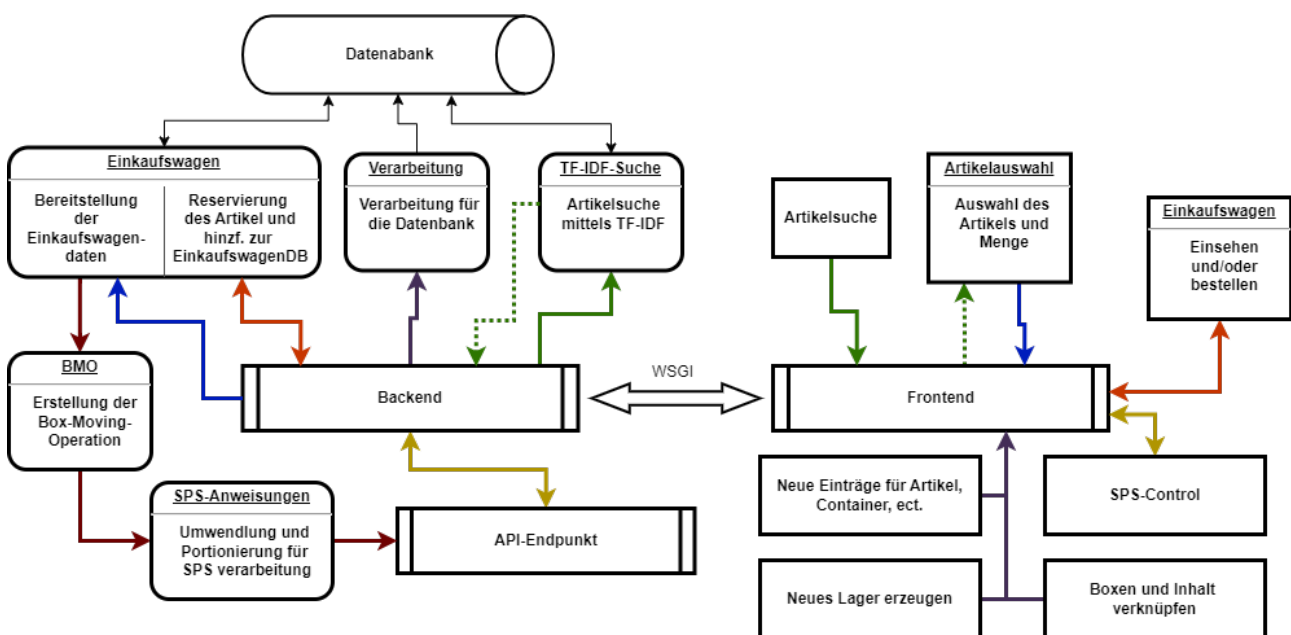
Datenabank

Einkaufswagen

Bereitstellung der Einkaufswagendaten

Reservierung des Artikel und hinzf. zur EinkaufswagenDB

Verarbeitung

Verarbeitung für die Datenbank

TF-IDF-Suche

Artikelsuche mittels TF-IDF

Artikelsuche

Artikelauswahl

Auswahl des Artikels und Menge

Einkaufswagen

Einsehen und/oder bestellen

BMO

Erstellung der Box-Moving-Operation

Backend

WSGI

Frontend

SPS-Anweisungen

Umwendlung und Portionierung für SPS verarbeitung

API-Endpunkt

Neue Einträge für Artikel, Container, ect.

SPS-Control

Neues Lager erzeugen

Boxen und Inhalt verknüpfen